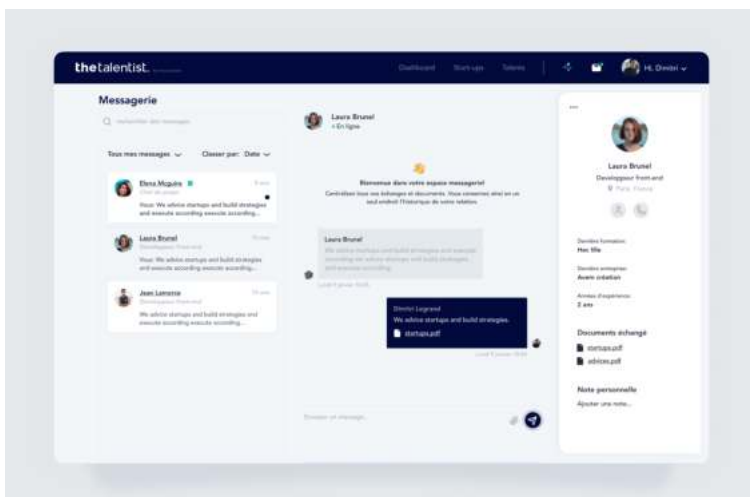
thetalentist

Dashboard Start-ups Talents

Hi, Dimitri

Messagerie

Rechercher des messages

Tous mes messages Classer par: Date

Elena Mcguire
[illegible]
Vous: We advise startups and build strategies and execute according execute according...

Laura Brunel
Developpeur Front-end
Vous: We advise startups and build strategies and execute according execute according...

Jean Lamorce
Developpeur Front-end
We advise startups and build strategies and execute according execute according...

Laura Brunel
• En ligne

Bienvenue dans votre espace messagerie!
Centralisez tous vos échanges et documents. Vous conservez ainsi en un seul endroit l'historique de votre relation.

Laura Brunel
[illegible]

Dimitri Legrand
We advise startups and build strategies.
startups.pdf

Envoyer un message...

Laura Brunel
Developpeur front-end
Paris, France

Dernière formation
Hec Ma

Dernière entreprise
Avent création

Années d'expérience
2 ans

Documents échangé
startups.pdf
advices.pdf

Note personnelle
Ajouter une note...